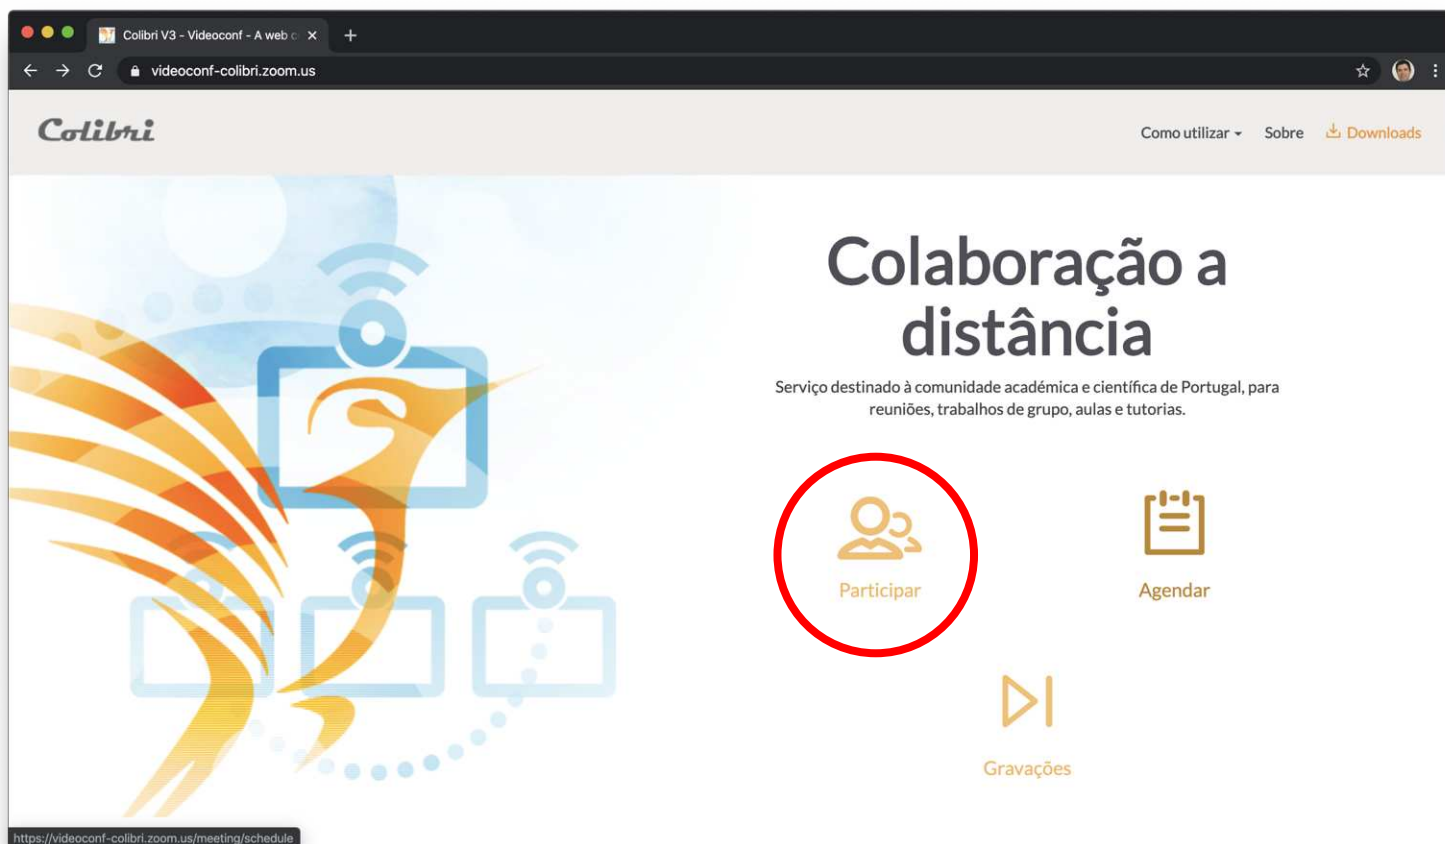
Colibri V3 - Videoconf - A web c

videoconf-colibri.zoom.us

Colibri

Como utilizar Sobre Downloads

Colaboração a distância

Serviço destinado à comunidade académica e científica de Portugal, para reuniões, trabalhos de grupo, aulas e tutorias.

Participar

Agendar

Gravações

https://videoconf-colibri.zoom.us/meeting/schedule